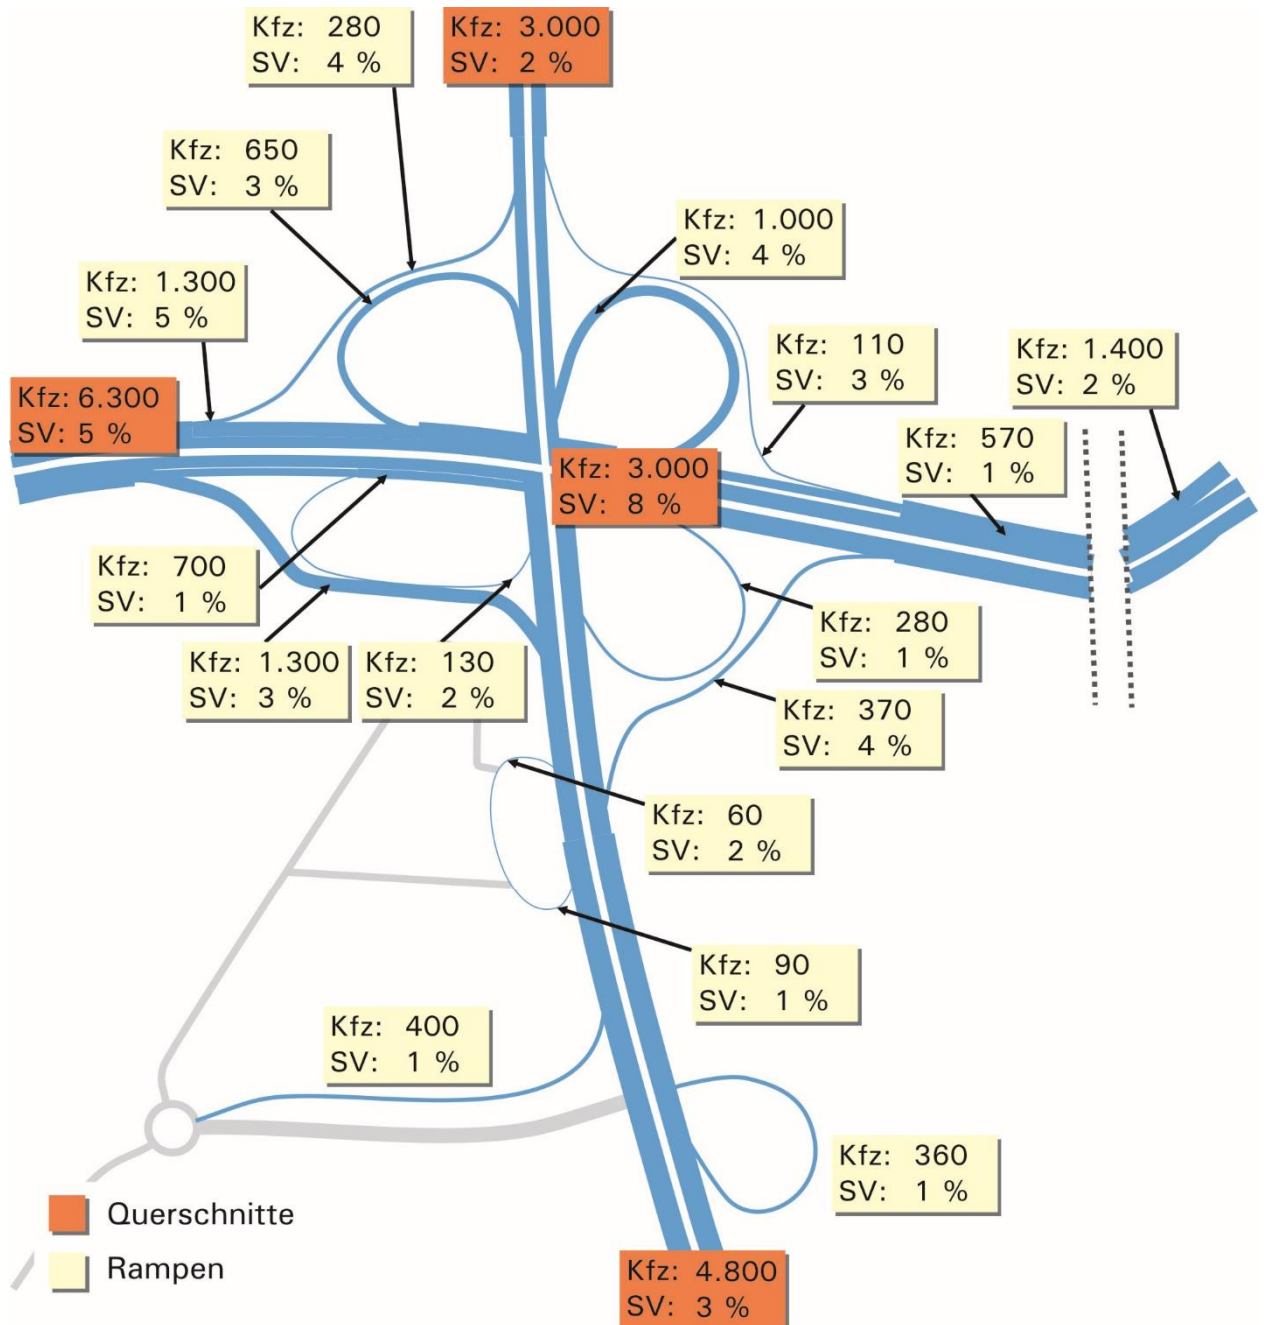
Kfz: 280
SV: 4 %

Kfz: 3.000
SV: 2 %

Kfz: 650
SV: 3 %

Kfz: 1.000
SV: 4 %

Kfz: 1.300
SV: 5 %

Kfz: 110
SV: 3 %

Kfz: 1.400
SV: 2 %

Kfz: 6.300
SV: 5 %

Kfz: 570
SV: 1 %

Kfz: 3.000
SV: 8 %

Kfz: 700
SV: 1 %

Kfz: 280
SV: 1 %

Kfz: 1.300
SV: 3 %

Kfz: 130
SV: 2 %

Kfz: 370
SV: 4 %

Kfz: 60
SV: 2 %

Kfz: 90
SV: 1 %

Kfz: 400
SV: 1 %

Kfz: 360
SV: 1 %

Querschnitte

Rampen

Kfz: 4.800
SV: 3 %